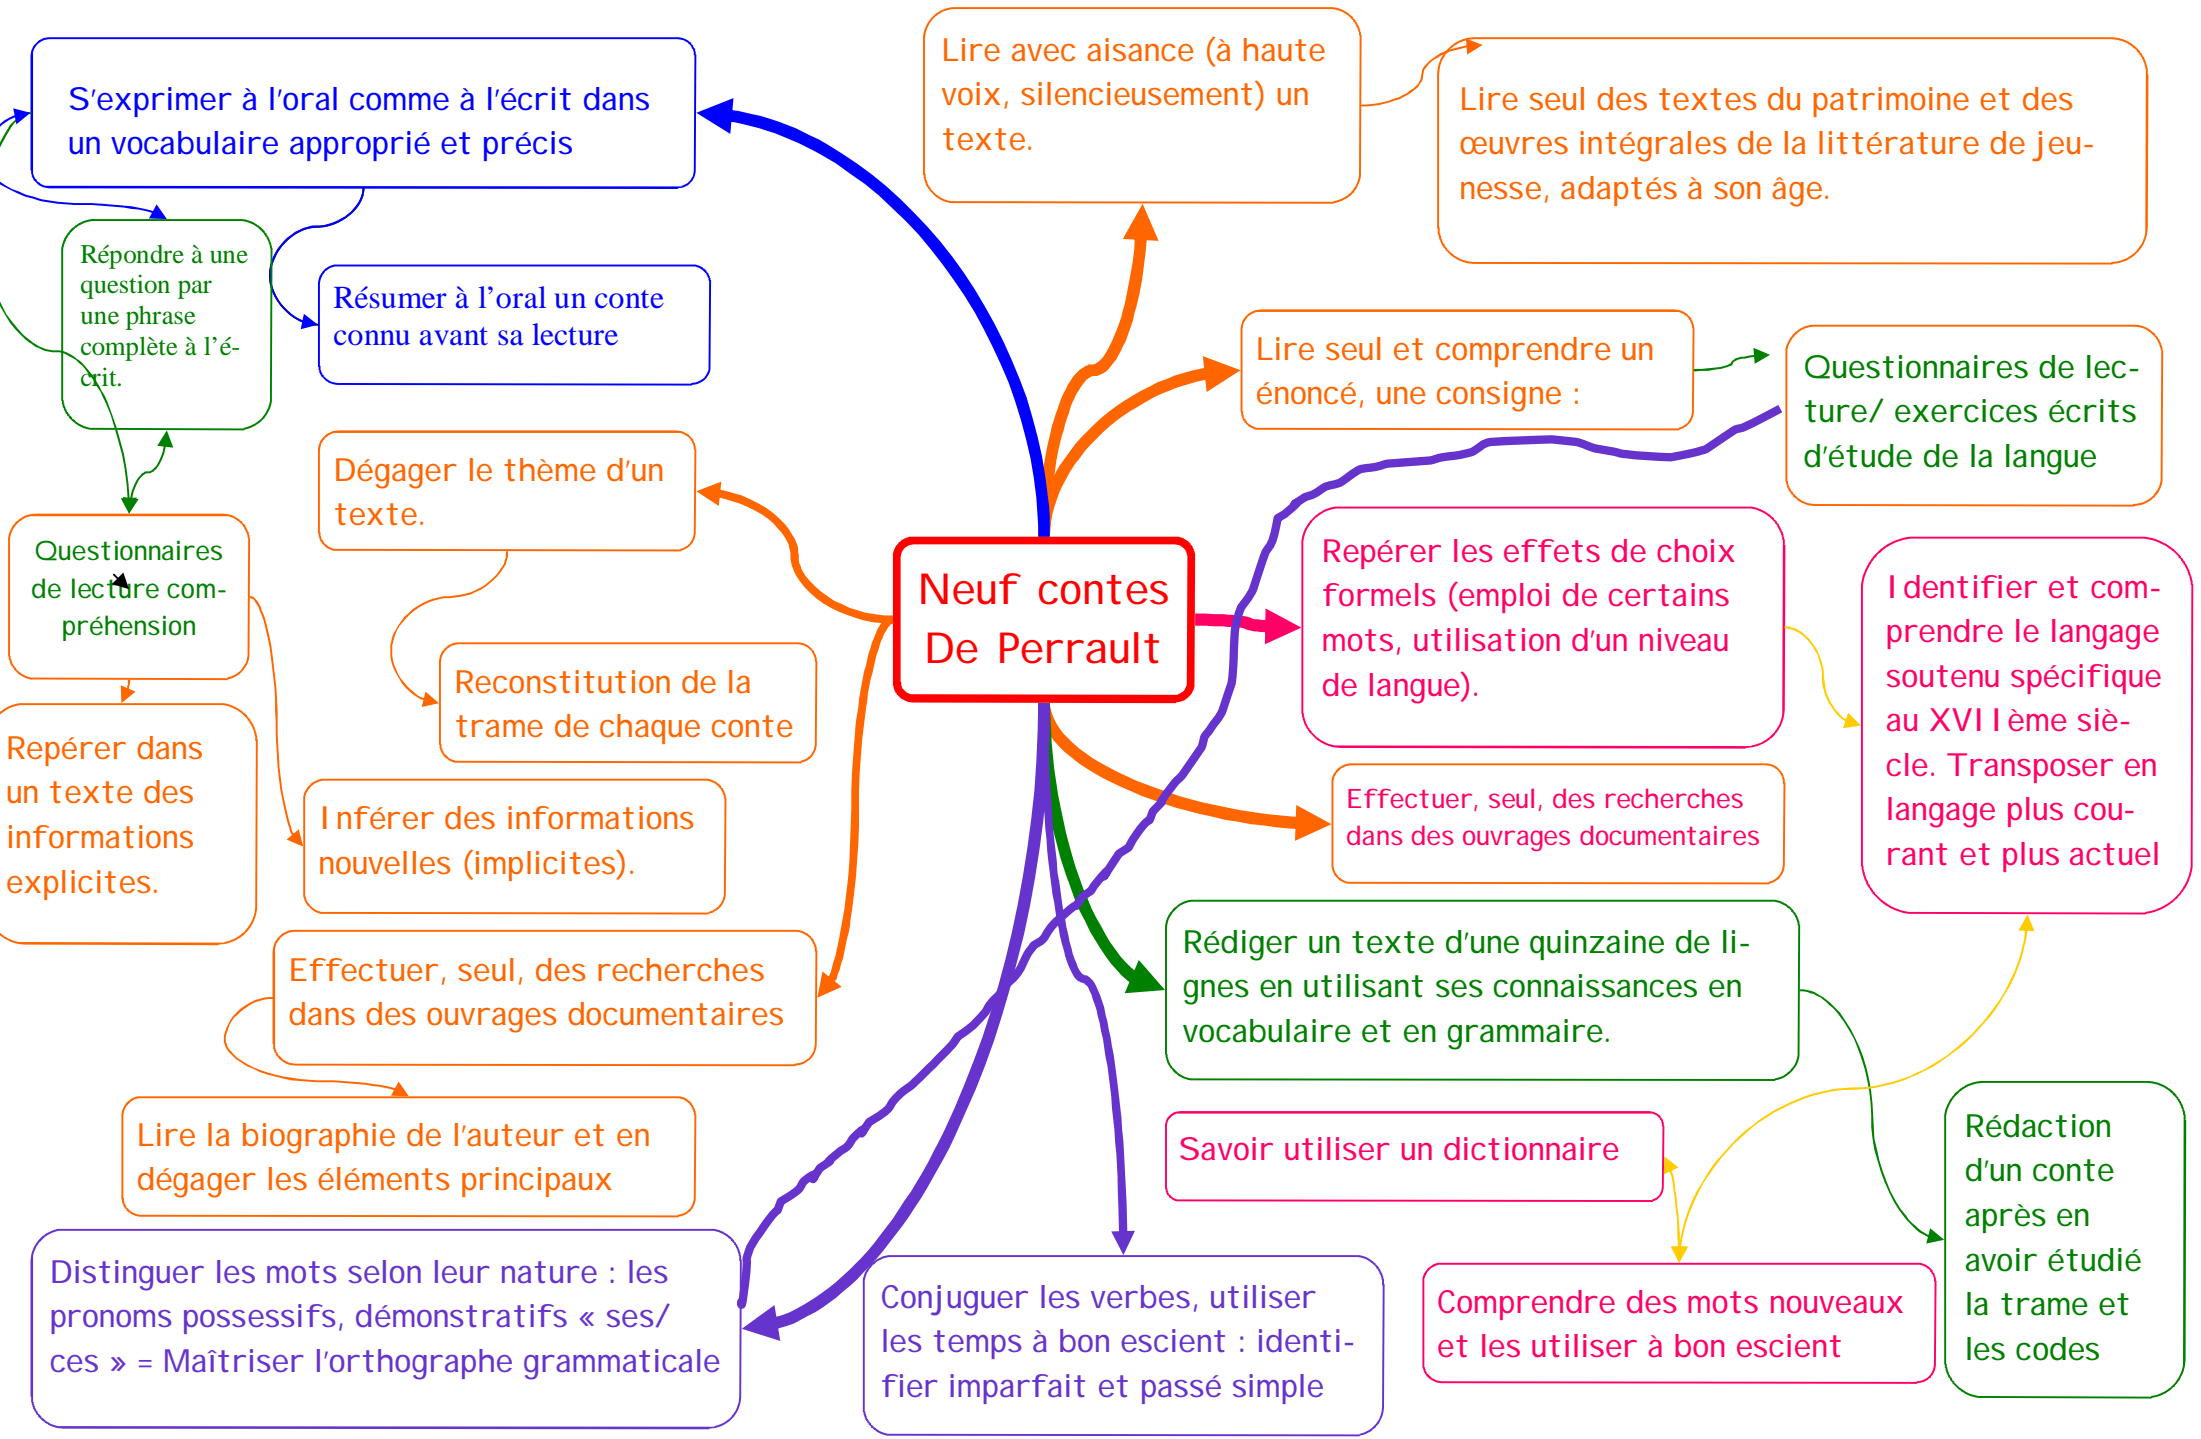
Neuf contes De Perrault

S'exprimer à l'oral comme à l'écrit dans un vocabulaire approprié et précis

Lire avec aisance (à haute voix, silencieusement) un texte.

Lire seul des textes du patrimoine et des œuvres intégrales de la littérature de jeunesse, adaptés à son âge.

Répondre à une question par une phrase complète à l'écrit.

Résumer à l'oral un conte connu avant sa lecture

Lire seul et comprendre un énoncé, une consigne :

Questionnaires de lecture/ exercices écrits d'étude de la langue

Dégager le thème d'un texte.

Questionnaires de lecture compréhension

Repérer les effets de choix formels (emploi de certains mots, utilisation d'un niveau de langue).

Identifier et comprendre le langage soutenu spécifique au XVIIème siècle. Transposer en langage plus courant et plus actuel

Reconstitution de la trame de chaque conte

Repérer dans un texte des informations explicites.

Inférer des informations nouvelles (implicites).

Effectuer, seul, des recherches dans des ouvrages documentaires

Effectuer, seul, des recherches dans des ouvrages documentaires

Rédiger un texte d'une quinzaine de lignes en utilisant ses connaissances en vocabulaire et en grammaire.

Lire la biographie de l'auteur et en dégager les éléments principaux

Savoir utiliser un dictionnaire

Rédaction d'un conte après en avoir étudié la trame et les codes

Distinguer les mots selon leur nature : les pronoms possessifs, démonstratifs « ses/ ces » = Maîtriser l'orthographe grammaticale

Conjuguer les verbes, utiliser les temps à bon escient : identifier imparfait et passé simple

Comprendre des mots nouveaux et les utiliser à bon escient